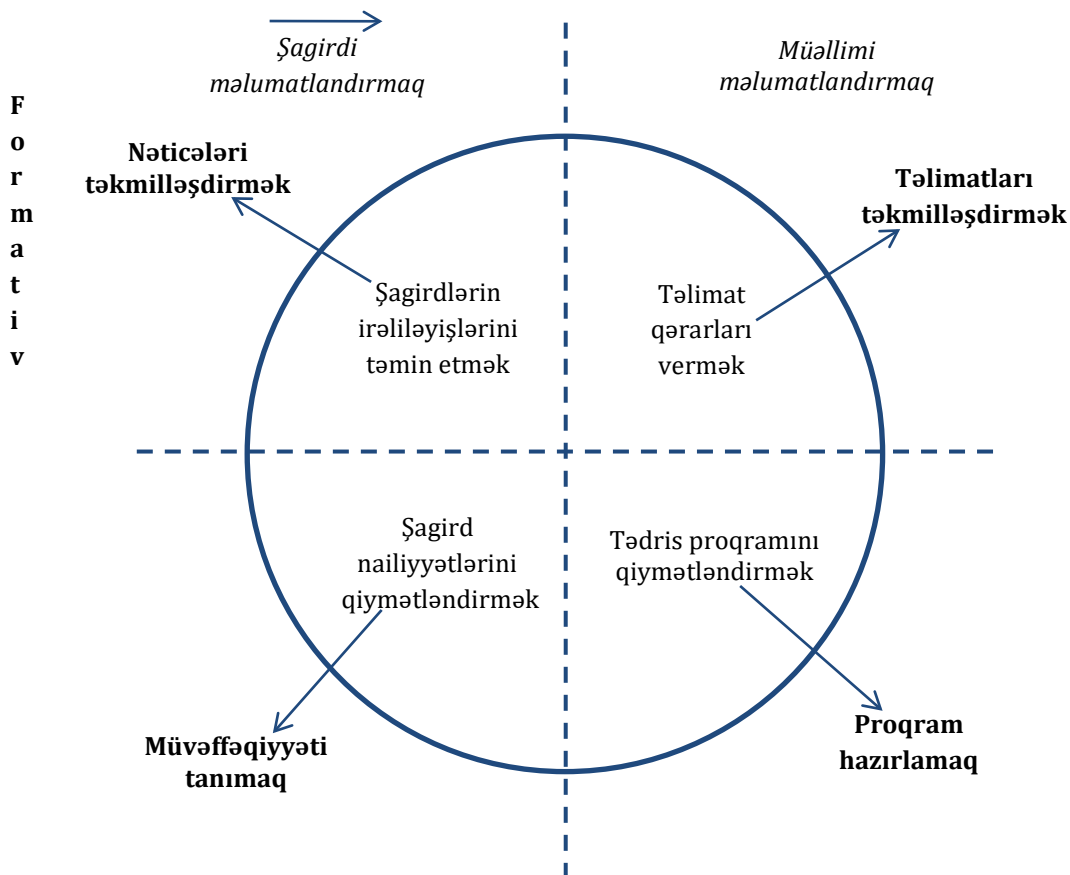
Şagirdi məlumatlandırmaq

Müəllimi məlumatlandırmaq

F
o
r
m
a
t
i
v

Nəticələri təkmilləşdirmək

Təlimatları təkmilləşdirmək

Şagirdlərin irəliləyişlərini təmin etmək

Təlimat qərarları vermək

Şagird nailiyyətlərini qiymətləndirmək

Tədris proqramını qiymətləndirmək

Müvəffəqiyyəti tanımaq

Proqram hazırlamaq